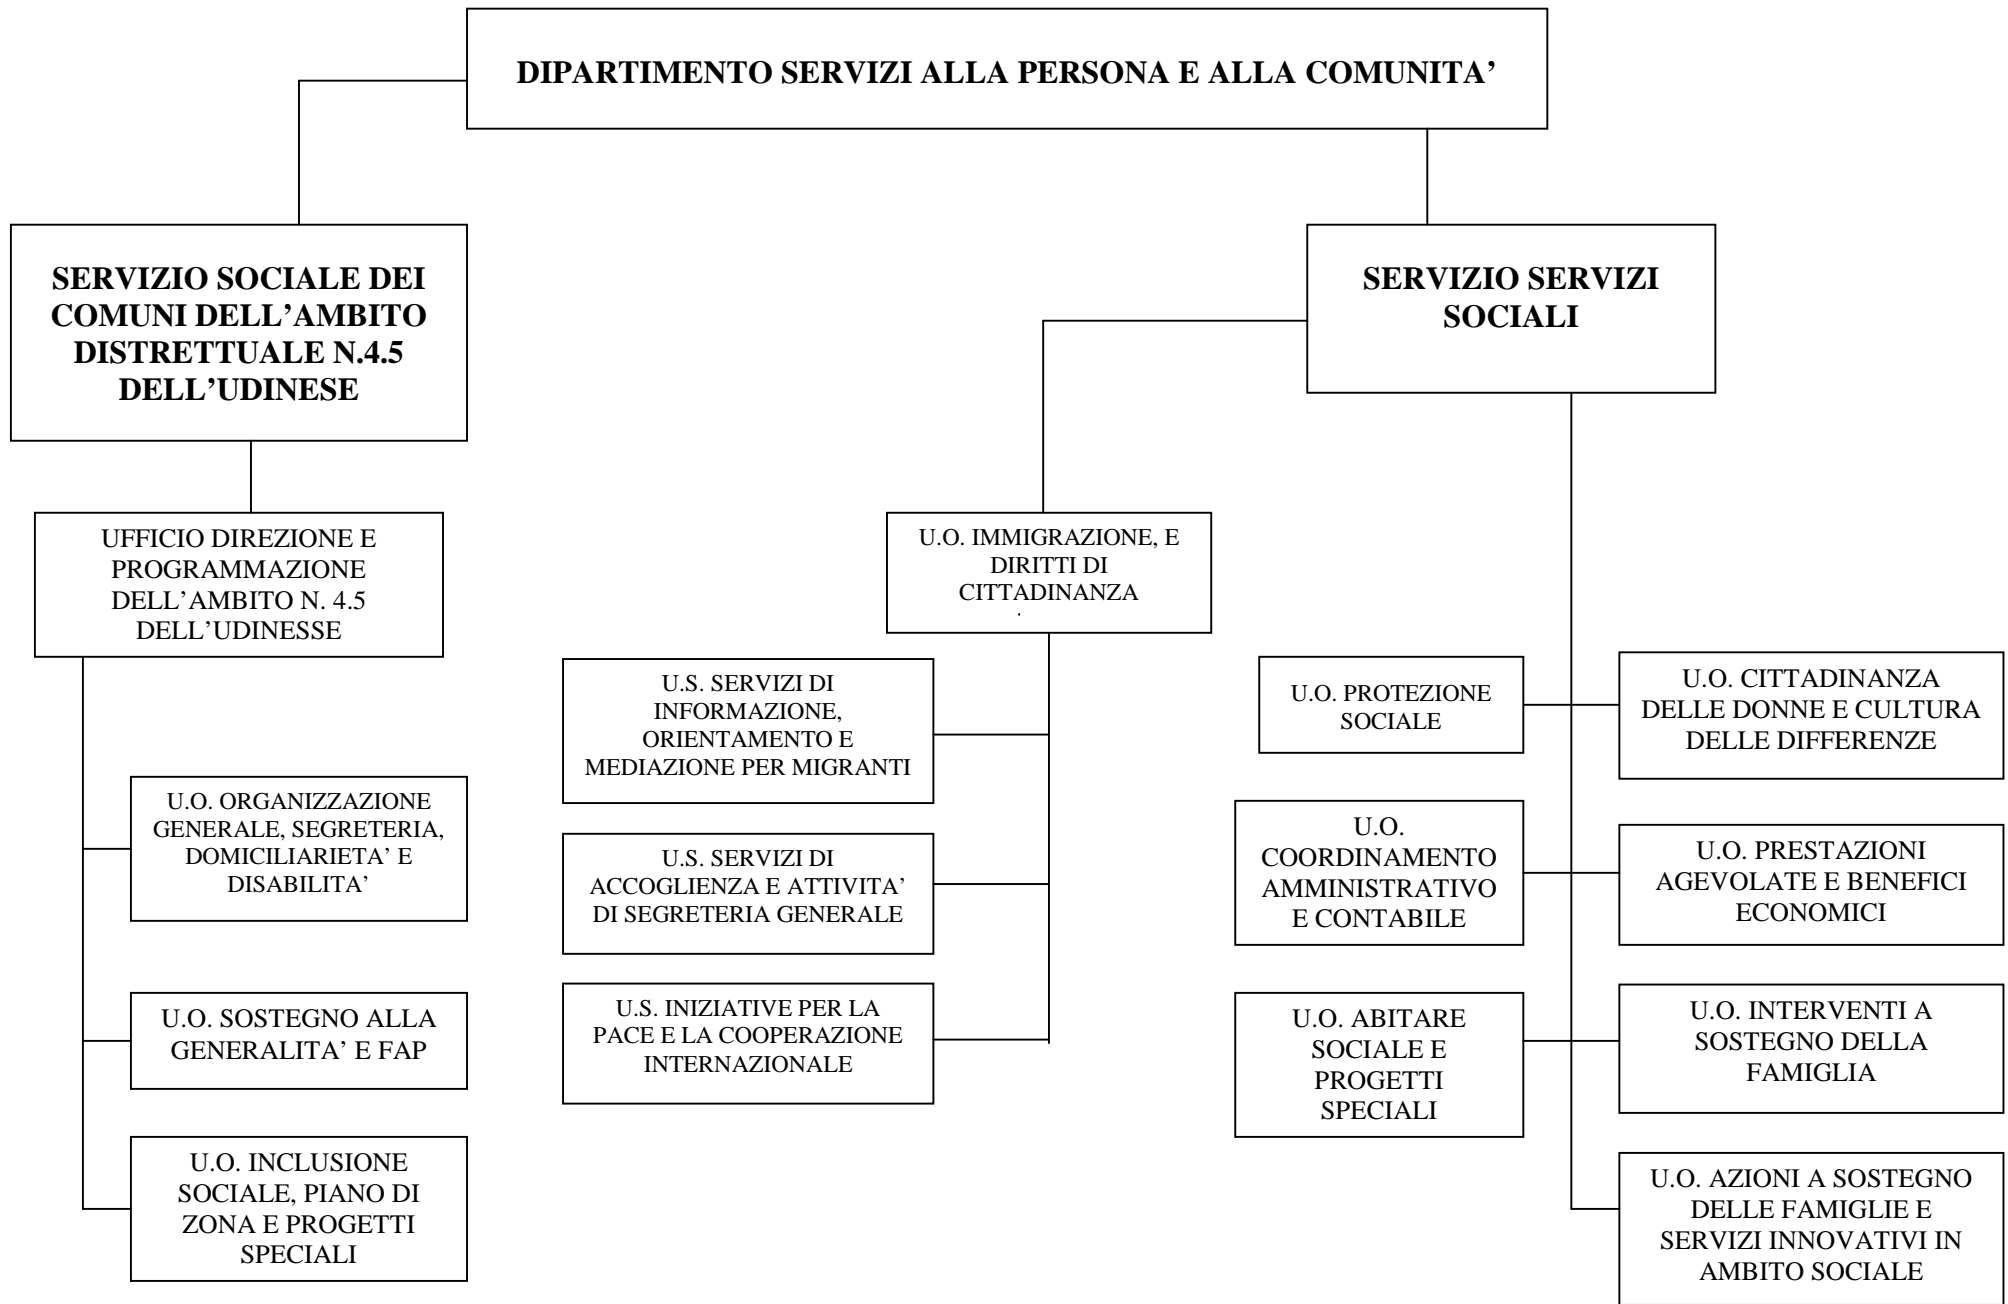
DIPARTIMENTO SERVIZI ALLA PERSONA E ALLA COMUNITA'

SERVIZIO SOCIALE DEI COMUNI DELL'AMBITO DISTRETTUALE N.4.5 DELL'UDINESE

UFFICIO DIREZIONE E PROGRAMMAZIONE DELL'AMBITO N. 4.5 DELL'UDINESSE

U.O. ORGANIZZAZIONE GENERALE, SEGRETERIA, DOMICILIARIETA' E DISABILITA'

U.O. SOSTEGNO ALLA GENERALITA' E FAP

U.O. INCLUSIONE SOCIALE, PIANO DI ZONA E PROGETTI SPECIALI

SERVIZIO SERVIZI SOCIALI

U.O. IMMIGRAZIONE, E DIRITTI DI CITTADINANZA

U.S. SERVIZI DI INFORMAZIONE, ORIENTAMENTO E MEDIAZIONE PER MIGRANTI

U.S. SERVIZI DI ACCOGLIENZA E ATTIVITA' DI SEGRETERIA GENERALE

U.S. INIZIATIVE PER LA PACE E LA COOPERAZIONE INTERNAZIONALE

U.O. PROTEZIONE SOCIALE

U.O. CITTADINANZA DELLE DONNE E CULTURA DELLE DIFFERENZE

U.O. COORDINAMENTO AMMINISTRATIVO E CONTABILE

U.O. PRESTAZIONI AGEVOLATE E BENEFICI ECONOMICI

U.O. ABITARE SOCIALE E PROGETTI SPECIALI

U.O. INTERVENTI A SOSTEGNO DELLA FAMIGLIA

U.O. AZIONI A SOSTEGNO DELLE FAMIGLIE E SERVIZI INNOVATIVI IN AMBITO SOCIALE